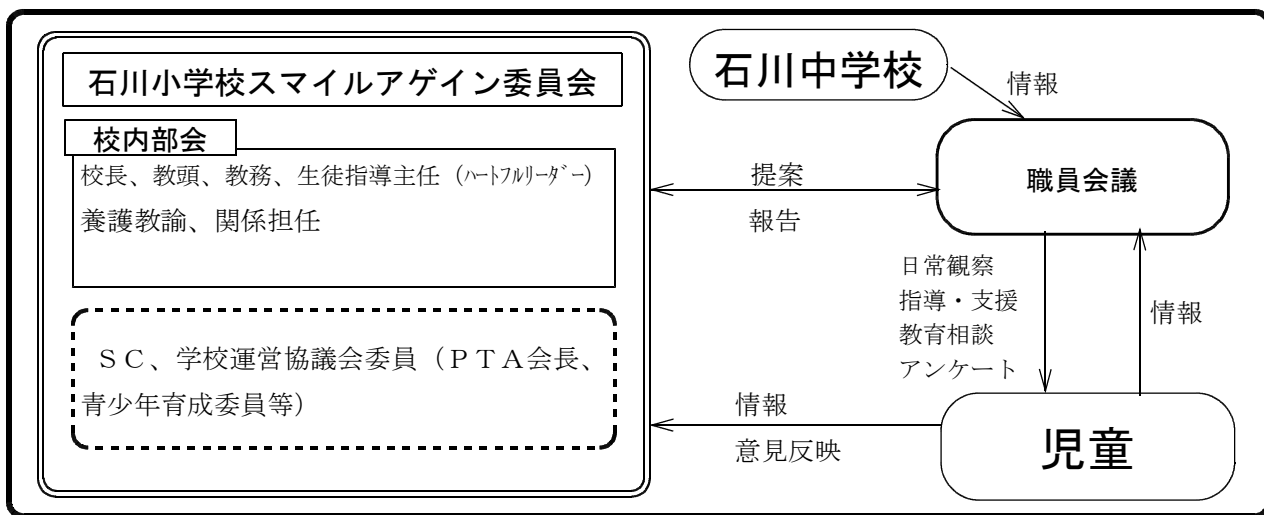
石川小学校スマイルアゲイン委員会

校内部会

校長、教頭、教務、生徒指導主任（ハートフルリーダー）
養護教諭、関係担任

ＳＣ、学校運営協議会委員（ＰＴＡ会長、青少年育成委員等）

石川中学校

情報

提案

報告

職員会議

日常観察
指導・支援
教育相談
アンケート

情報

情報

意見反映

児童